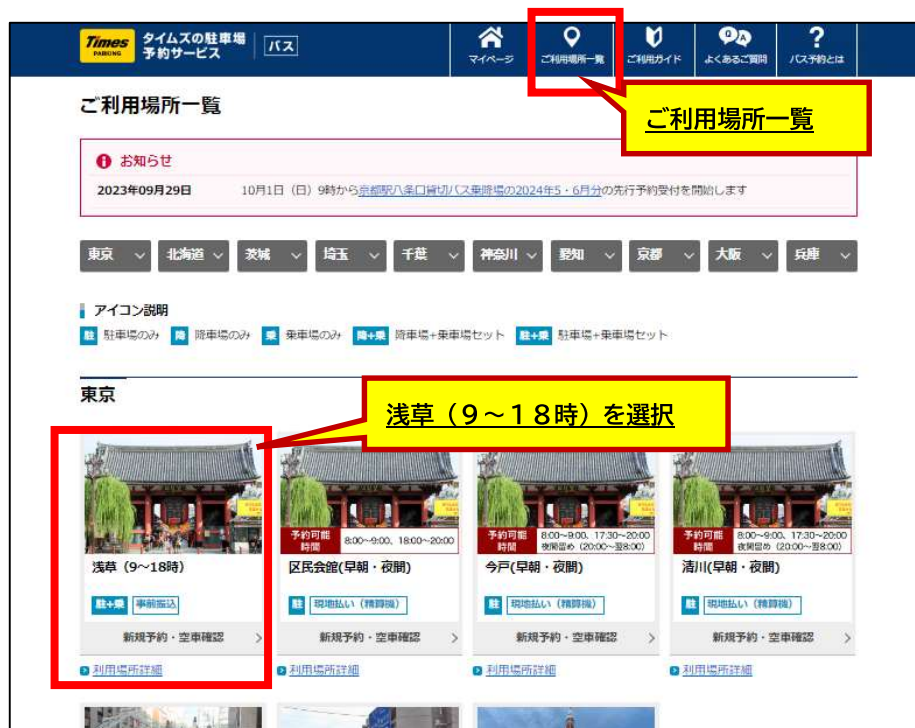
Times PARKING タイムズの駐車場予約サービス | バス

マイページ
ご利用場所一覧
ご利用ガイド
よくあるご質問
バス予約とは

ご利用場所一覧

ご利用場所一覧

お知らせ

2023年09月29日 10月1日（日）9時から京都駅八条口貸切バス乗降場の2024年5・6月分の先行予約受付を開始します

東京 北海道 茨城 埼玉 千葉 神奈川 愛知 京都 大阪 兵庫

アイコン説明
駐 駐車場のみ 降 降車場のみ 乗 乗車場のみ 降+乗 降車場+乗車場セット 駐+乗 駐車場+乗車場セット

東京

浅草（9～18時）を選択

浅草（9～18時）
駐+乗 事前振込
新規予約・空車確認
利用場所詳細

予約可能時間 8:00～9:00、18:00～20:00
区民会館(早朝・夜間)
駐 現地払い（精算機）
新規予約・空車確認
利用場所詳細

予約可能時間 8:00～9:00、17:30～20:00 夜間留め（20:00～翌8:00）
今戸(早朝・夜間)
駐 現地払い（精算機）
新規予約・空車確認
利用場所詳細

予約可能時間 8:00～9:00、17:30～20:00 夜間留め（20:00～翌8:00）
清川(早朝・夜間)
駐 現地払い（精算機）
新規予約・空車確認
利用場所詳細